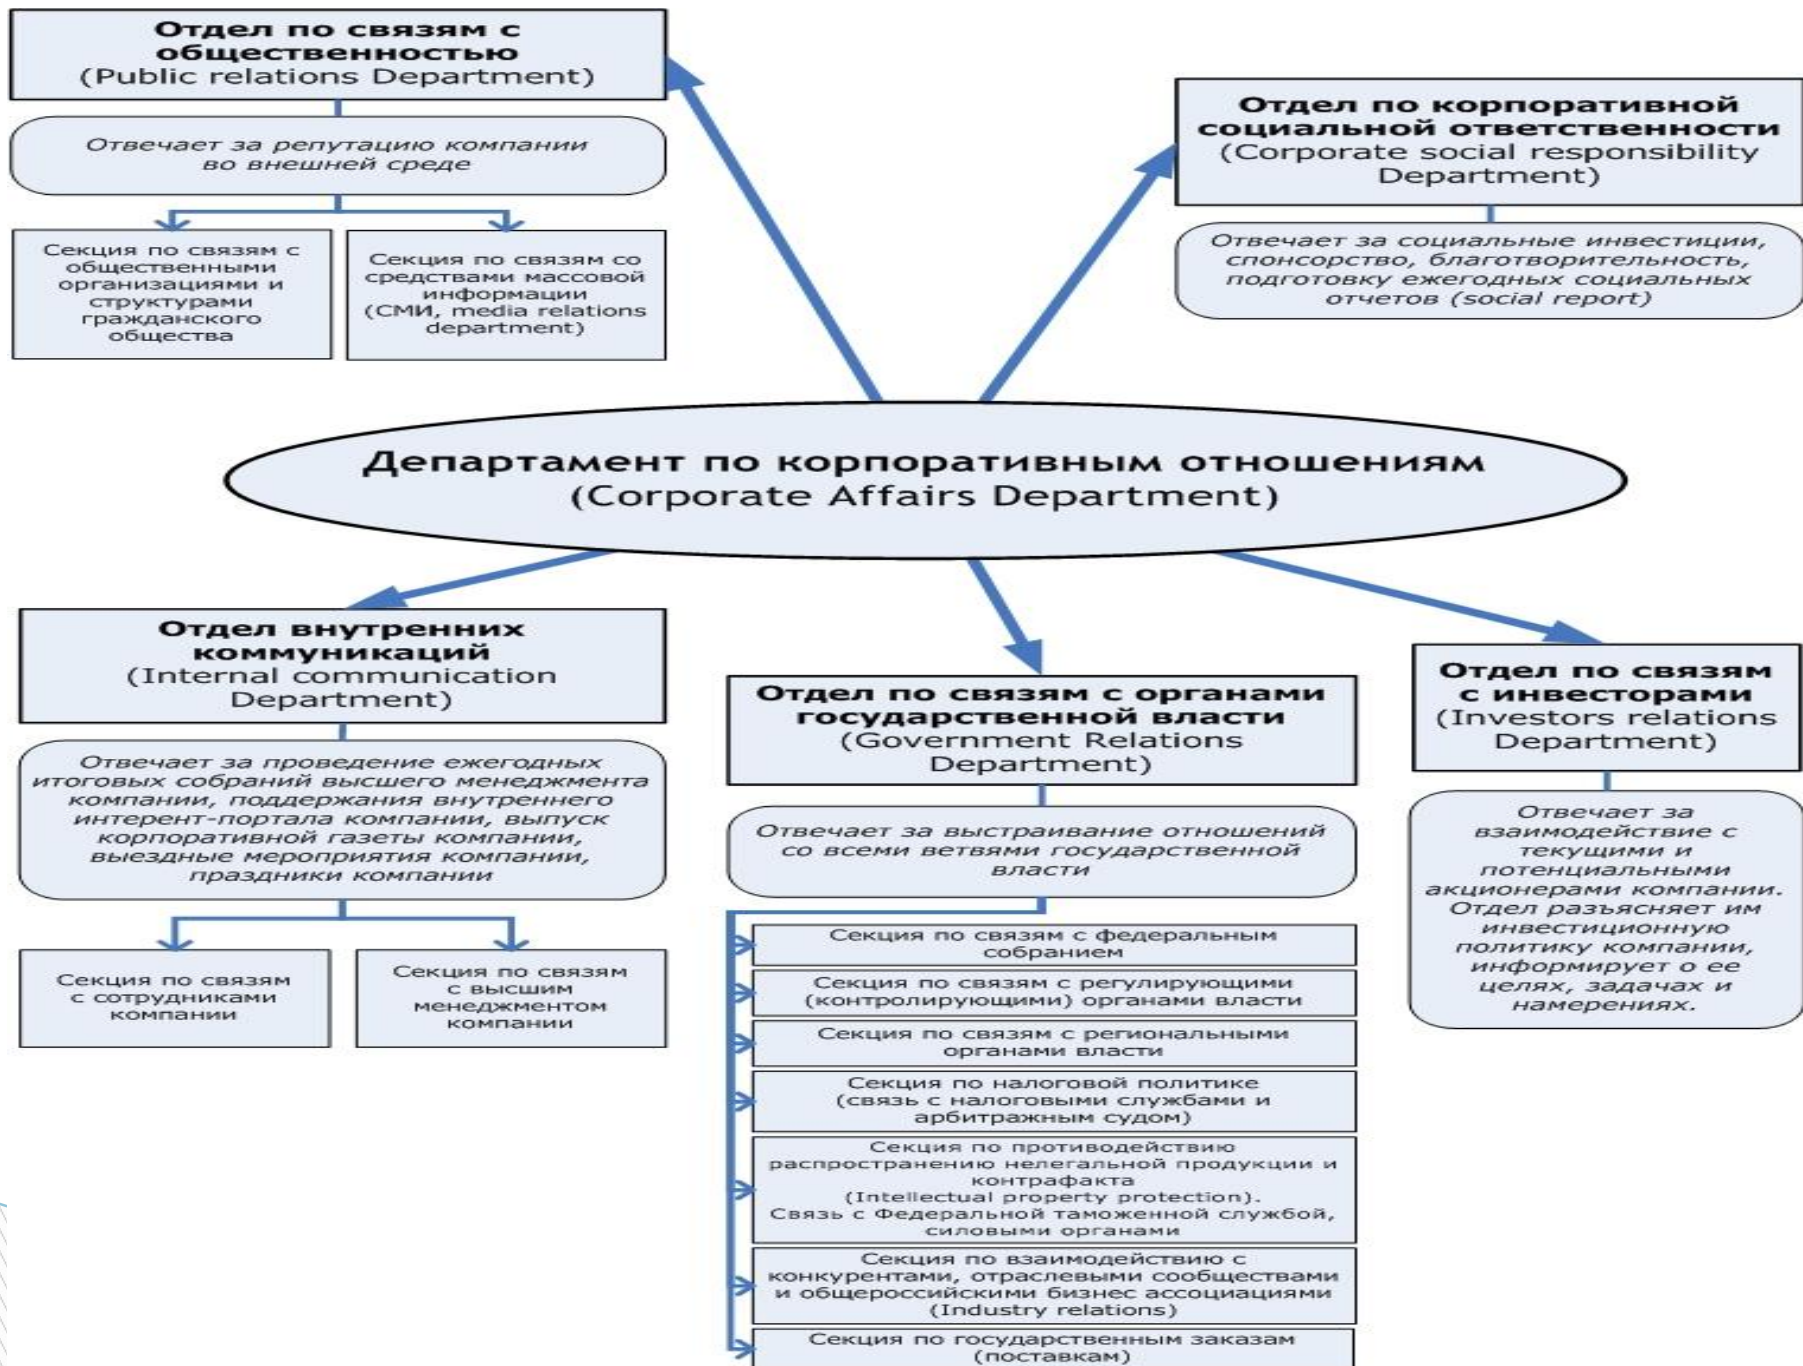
Отдел по связям с общественностью
(Public relations Department)

Отвечает за репутацию компании во внешней среде

Секция по связям с общественными организациями и структурами гражданского общества

Секция по связям со средствами массовой информации (СМИ, media relations department)

Отдел по корпоративной социальной ответственности
(Corporate social responsibility Department)

Отвечает за социальные инвестиции, спонсорство, благотворительность, подготовку ежегодных социальных отчетов (social report)

Департамент по корпоративным отношениям
(Corporate Affairs Department)

Отдел внутренних коммуникаций
(Internal communication Department)

Отвечает за проведение ежегодных итоговых собраний высшего менеджмента компании, поддержания внутреннего интерент-портала компании, выпуск корпоративной газеты компании, выездные мероприятия компании, праздники компании

Секция по связям с сотрудниками компании

Секция по связям с высшим менеджментом компании

Отдел по связям с органами государственной власти
(Government Relations Department)

Отвечает за выстраивание отношений со всеми ветвями государственной власти

Секция по связям с федеральным собранием

Секция по связям с регулирующими (контролирующими) органами власти

Секция по связям с региональными органами власти

Секция по налоговой политике (связь с налоговыми службами и арбитражным судом)

Секция по противодействию распространению нелегальной продукции и контрафакта (Intellectual property protection). Связь с Федеральной таможенной службой, силовыми органами

Секция по взаимодействию с конкурентами, отраслевыми сообществами и общероссийскими бизнес ассоциациями (Industry relations)

Секция по государственным заказам (поставкам)

Отдел по связям с инвесторами
(Investors relations Department)

Отвечает за взаимодействие с текущими и потенциальными акционерами компании. Отдел разъясняет им инвестиционную политику компании, информирует о ее целях, задачах и намерениях.